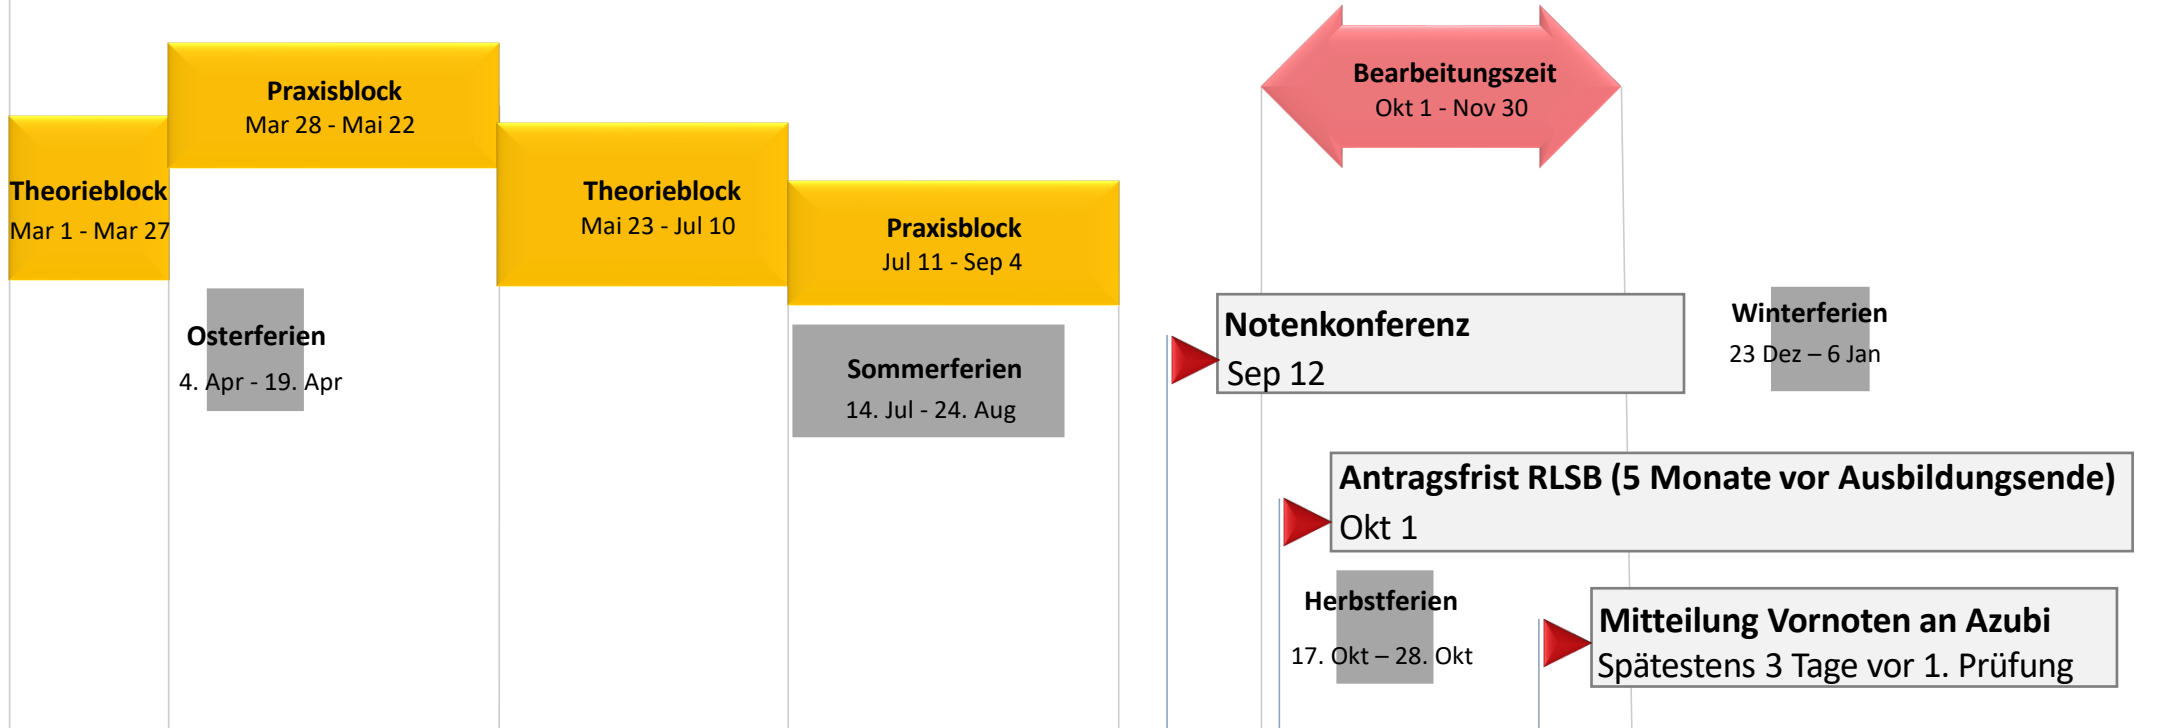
Praxisblock
Mar 28 - Mai 22

Theorieblock
Mar 1 - Mar 27

Theorieblock
Mai 23 - Jul 10

Praxisblock
Jul 11 - Sep 4

Bearbeitungszeit
Okt 1 - Nov 30

Osterferien
4. Apr - 19. Apr

Sommerferien
14. Jul - 24. Aug

Notenkonferenz
Sep 12

Winterferien
23 Dez – 6 Jan

Antragsfrist RLSB (5 Monate vor Ausbildungsende)
Okt 1

Herbstferien
17. Okt – 28. Okt

Mitteilung Vornoten an Azubi
Spätestens 3 Tage vor 1. Prüfung